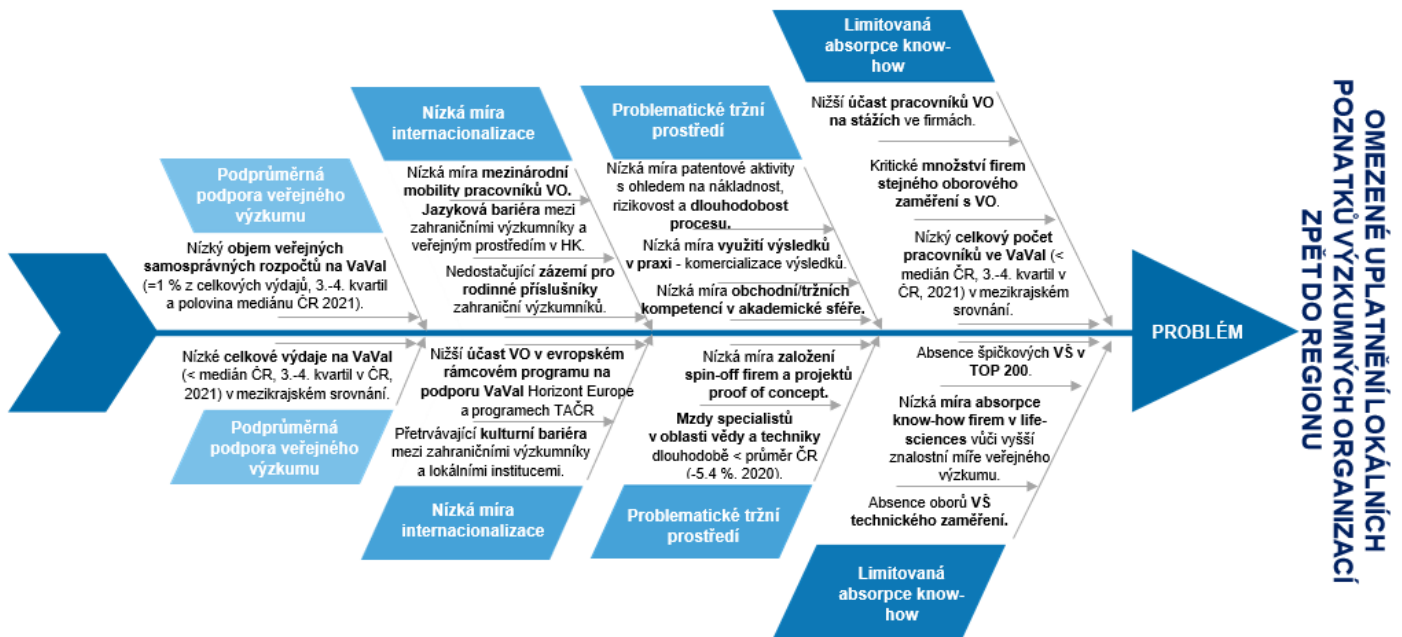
Podprůměrná podpora veřejného výzkumu

Nízký objem veřejných samosprávných rozpočtů na VaVal (=1 % z celkových výdajů, 3.-4. kvartil a polovina mediánu ČR 2021).

Nízké celkové výdaje na VaVal (< medián ČR, 3.-4. kvartil v ČR, 2021) v mezikrajském srovnání.

Podprůměrná podpora veřejného výzkumu

Nízká míra internacionalizace

Nízká míra mezinárodní mobility pracovníků VO. Jazyková bariéra mezi zahraničními výzkumníky a veřejným prostředím v HK.

Nedostačující zázemí pro rodinné příslušníky zahraniční výzkumníků.

Nižší účast VO v evropském rámcovém programu na podporu VaVal Horizont Europe a programech TAČR

Přetrvávající kulturní bariéra mezi zahraničními výzkumníky a lokálními institucemi.

Nízká míra internacionalizace

Problematické tržní prostředí

Nízká míra patentové aktivity s ohledem na nákladnost, rizikovost a dlouhodobost procesu.

Nízká míra využití výsledků v praxi - komercializace výsledků.

Nízká míra obchodní/tržních kompetencí v akademické sféře.

Nízká míra založení spin-off firem a projektů proof of concept.

Mzdy specialistů v oblasti vědy a techniky dlouhodobě < průměr ČR (-5.4 %. 2020).

Problematické tržní prostředí

Limitovaná absorpce know-how

Nižší účast pracovníků VO na stážích ve firmách.

Kritické množství firem stejného oborového zaměření s VO.

Nízký celkový počet pracovníků ve VaVal (< medián ČR, 3.-4. kvartil v ČR, 2021) v mezikrajském srovnání.

Absence špičkových VŠ v TOP 200.

Nízká míra absorpce know-how firem v life-sciences vůči vyšší znalostní míře veřejného výzkumu.

Absence oborů VŠ technického zaměření.

Limitovaná absorpce know-how

PROBLÉM

OMEZENÉ UPLATNĚNÍ LOKÁLNÍCH POZNATKŮ VÝZKUMNÝCH ORGANIZACÍ ZPĚT DO REGIONU